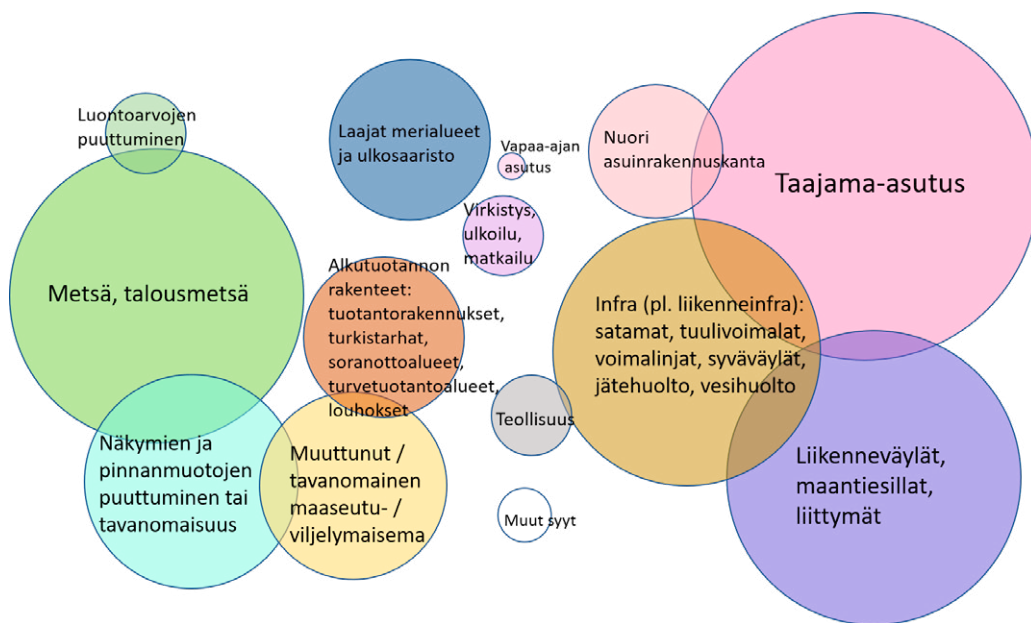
Luontoarvojen puuttuminen

Laajat merialueet ja ulkosaaristo

Vapaa-ajan asutus

Nuori asuinrakennuskanta

Taajama-asutus

Virkistys, ulkoilu, matkailu

Metsä, talousmetsä

Alkutuotannon rakenteet: tuotantorakennukset, turkistarhat, soranottoalueet, turvetuotantoalueet, louhokset

Infra (pl. liikenneinfra): satamat, tuulivoimalat, voimalinjat, syväväylät, jätehuolto, vesihuolto

Teollisuus

Näkymien ja pinnanmuotojen puuttuminen tai tavanomaisuus

Muuttunut / tavanomainen maaseutu- / viljelymaisema

Muut syyt

Liikenneväylät, maantiesillat, liittymät